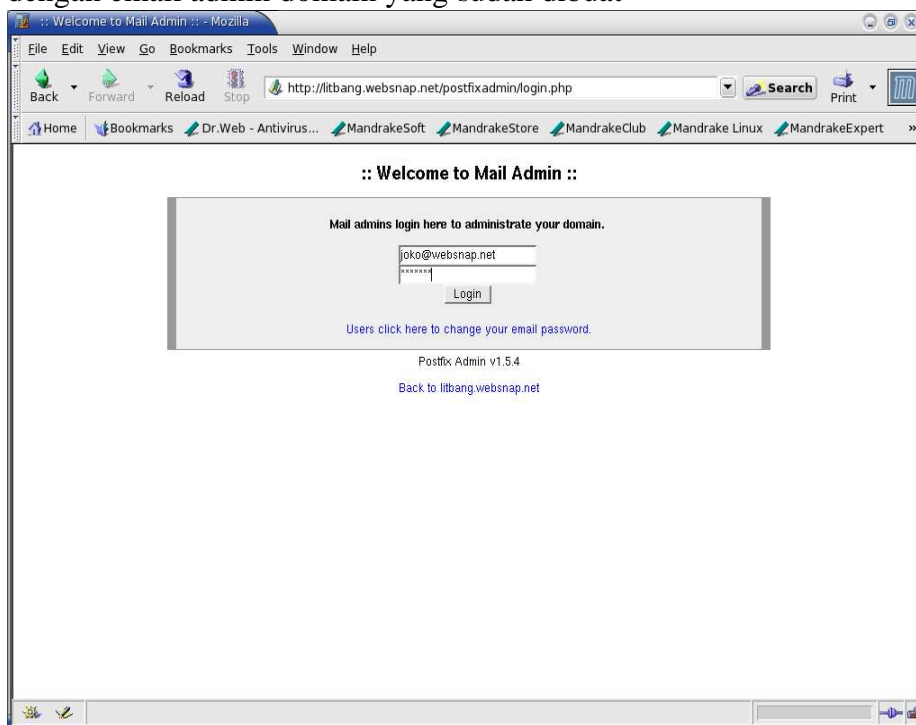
dengan email admin domain yang sudah dibuat

:: Welcome to Mail Admin :: - Mozilla

File Edit View Go Bookmarks Tools Window Help

Back Forward Reload Stop http://litbang.websnap.net/postfixadmin/login.php Search Print

Home Bookmarks Dr.Web - Antivirus... MandrakeSoft MandrakeStore MandrakeClub Mandrake Linux MandrakeExpert »

:: Welcome to Mail Admin ::

Mail admins login here to administrate your domain.

joko@websnap.net

*******

Login

Users click here to change your email password.

Postfix Admin v1.5.4

Back to litbang.websnap.net